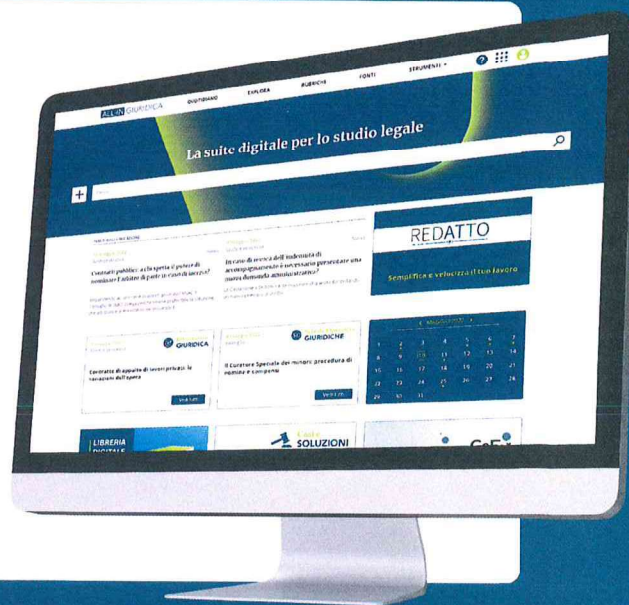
ALL IN GIURIDICA

QUOTIDIANO

ESPLORA

RUBRICHE

FONTI

STRUMENTI

La suite digitale per lo studio legale

Contratti pubblici: a chi spetta il potere di nominare l'arbitro di parte in caso di inerzia?

In caso di revoca dell'indennità di accompagnamento è necessario presentare una nuova domanda amministrativa?

REDATTO

Semplifica e velocizza il tuo lavoro

GIURIDICA

Contratto di appalto di lavori privati: le variazioni dell'opera

GIURIDICHE

Il Curatore Speciale del minore: procedura di nomina e compensi

| | | | | | | |
|---|---|---|---|---|---|---|
| 1 | 2 | 3 | 4 | 5 | 6 | 7 |
| 8 | 9 | 10 | 11 | 12 | 13 | 14 |
| 15 | 16 | 17 | 18 | 19 | 20 | 21 |
| 22 | 23 | 24 | 25 | 26 | 27 | 28 |
| 29 | 30 | 31 | | | | |

LIBRERIA DIGITALE

SOLUZIONI